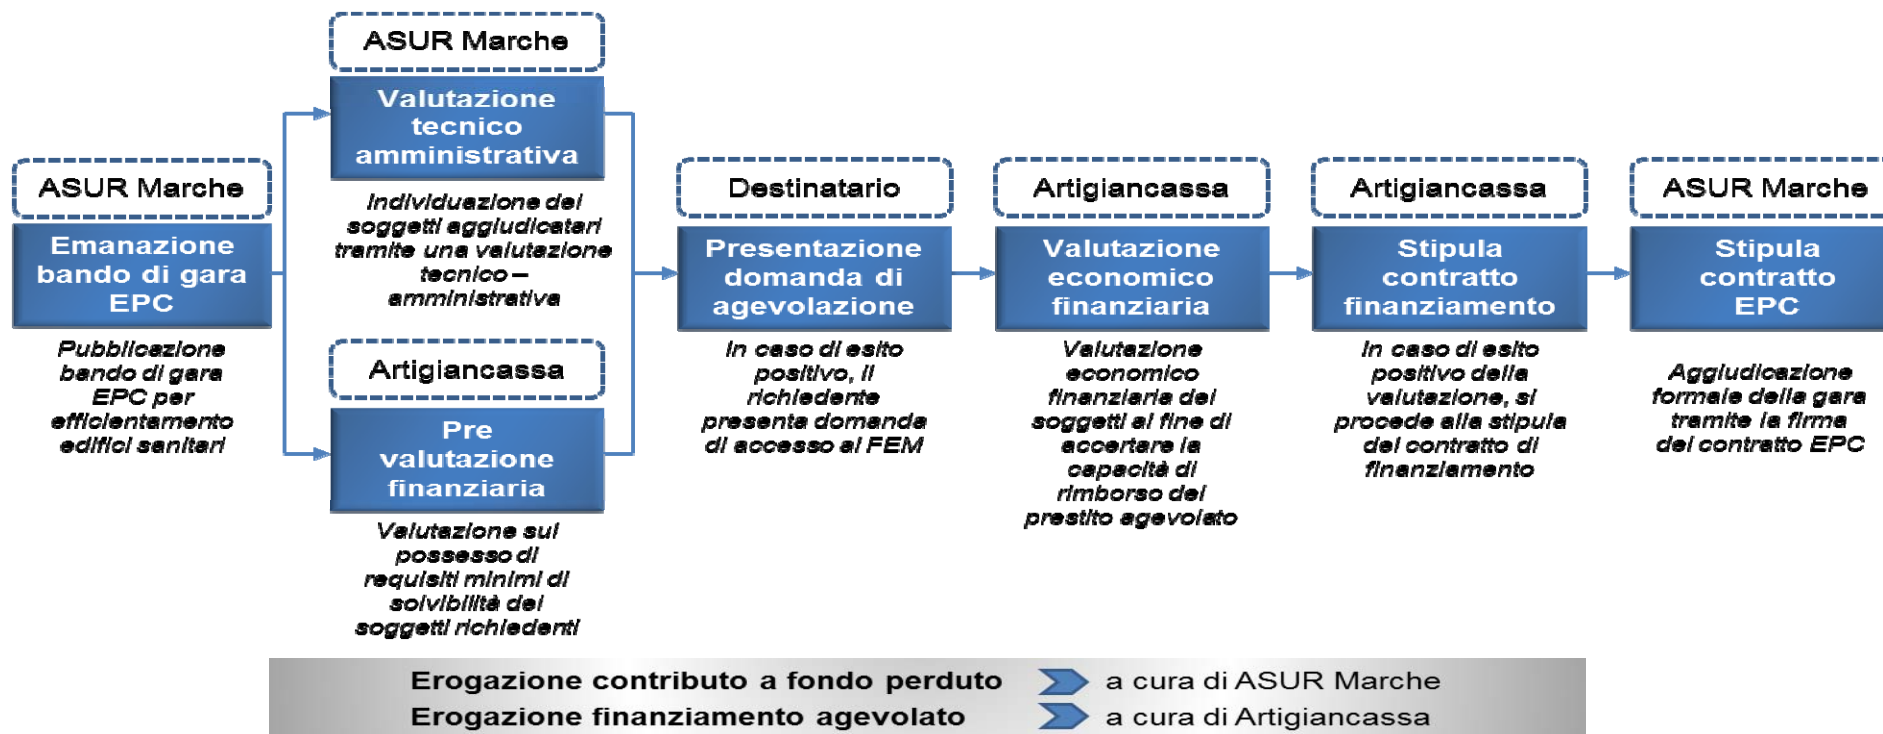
ASUR Marche

Emanazione bando di gara EPC

Pubblicazione bando di gara EPC per efficientamento edifici sanitari

ASUR Marche

Valutazione tecnico amministrativa

Individuazione dei soggetti aggiudicatari tramite una valutazione tecnico – amministrativa

Artigiancassa

Pre valutazione finanziaria

Valutazione sul possesso di requisiti minimi di solvibilità dei soggetti richiedenti

Destinatario

Presentazione domanda di agevolazione

In caso di esito positivo, il richiedente presenta domanda di accesso al FEM

Artigiancassa

Valutazione economico finanziaria

Valutazione economico finanziaria dei soggetti al fine di accertare la capacità di rimborso del prestito agevolato

Artigiancassa

Stipula contratto finanziamento

In caso di esito positivo della valutazione, si procede alla stipula del contratto di finanziamento

ASUR Marche

Stipula contratto EPC

Aggiudicazione formale della gara tramite la firma del contratto EPC

Erogazione contributo a fondo perduto a cura di ASUR Marche
Erogazione finanziamento agevolato a cura di Artigiancassa